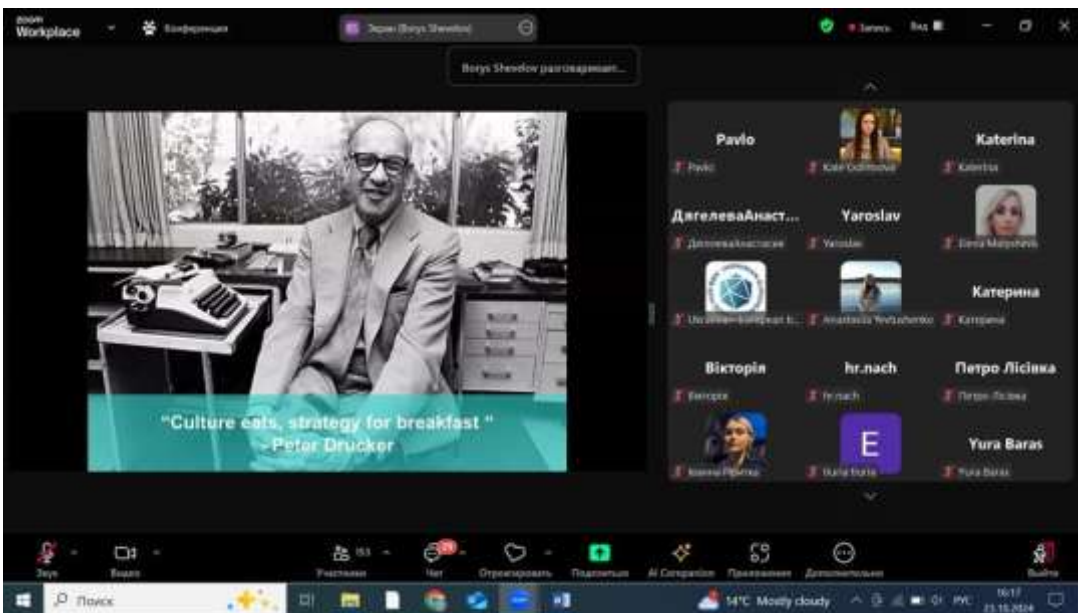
zoom Workplace

Конференция

Экран (Borys Shevelov)

Borys Shevelov разговаривает...

Запись

Вид

"Culture eats, strategy for breakfast "
- Peter Drucker

Pavlo
Pavlo

Kate Gaidamova

Katerina
Katerina

ДягелеваАнаст...
ДягелеваАнастасия

Yaroslav
Yaroslav

Elena Melnychenko

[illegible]

Anastasiia Yevtushenko

Катерина
Катерина

Вікторія
Вікторія

hr.nach
hr.nach

Петро Лісівка
Петро Лісівка

Ivanna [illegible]

E
Iturta Iturta

Yura Baras
Yura Baras

Звук

Видео

153
Участники

29
Чат

Отреагировать

Поделиться

AI Companion

Приложения

Дополнительно

Выйти

Поиск

14°C Mostly cloudy

РУС

16:17
21.10.2024